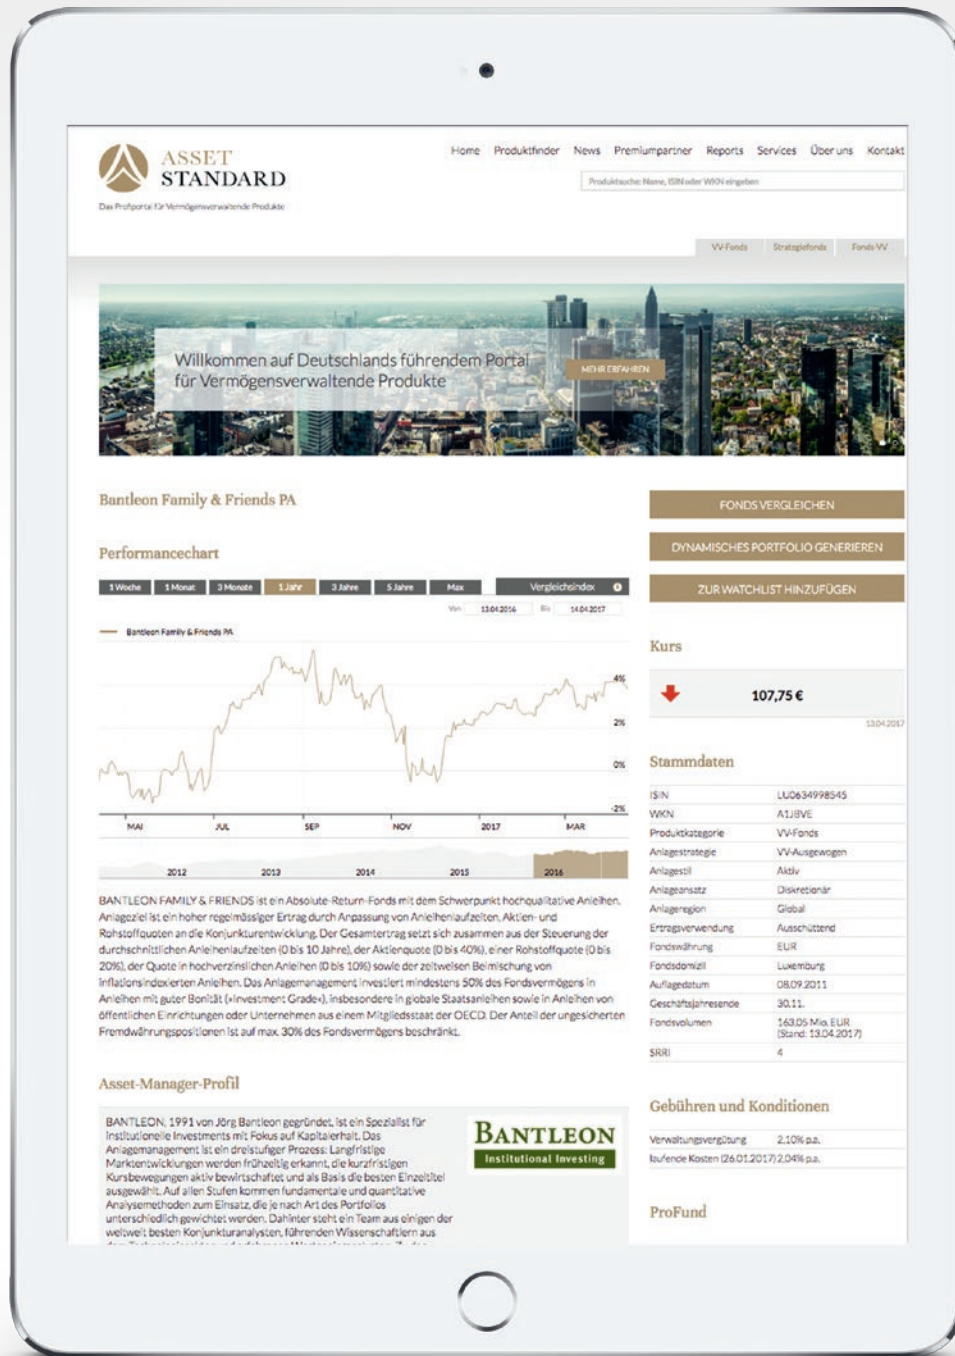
ASSET STANDARD

Das Profiportal für Vermögensverwaltende Produkte

Home Produktfinder News Premiumpartner Reports Services Über uns Kontakt

Produktsuche: Name, ISIN oder WKN eingeben

VV-Fonds Strategiefonds Fonds-VV

Willkommen auf Deutschlands führendem Portal für Vermögensverwaltende Produkte

MEHR ERFAHREN

Bantleon Family & Friends PA

Performancechart

1 Woche 1 Monat 3 Monate 1 Jahr 3 Jahre 5 Jahre Max Vergleichsindex

Von 13.04.2016 Bis 14.04.2017

Bantleon Family & Friends PA

4%
2%
0%
-2%

MAI JUL SEP NOV 2017 MAR

2012 2013 2014 2015 2016

BANTLEON FAMILY & FRIENDS ist ein Absolute-Return-Fonds mit dem Schwerpunkt hochqualitative Anleihen. Anlageziel ist ein hoher regelmässiger Ertrag durch Anpassung von Anleihenlaufzeiten, Aktien- und Rohstoffquoten an die Konjunkturentwicklung. Der Gesamtertrag setzt sich zusammen aus der Steuerung der durchschnittlichen Anleihenlaufzeiten (0 bis 10 Jahre), der Aktienquote (0 bis 40%), einer Rohstoffquote (0 bis 20%), der Quote in hochverzinslichen Anleihen (0 bis 10%) sowie der zeitweisen Beimischung von inflationsindexierten Anleihen. Das Anlagemanagement investiert mindestens 50% des Fondsvermögens in Anleihen mit guter Bonität («Investment Grade»), insbesondere in globale Staatsanleihen sowie in Anleihen von öffentlichen Einrichtungen oder Unternehmen aus einem Mitgliedsstaat der OECD. Der Anteil der ungesicherten Fremdwährungspositionen ist auf max. 30% des Fondsvermögens beschränkt.

Asset-Manager-Profil

BANTLEON, 1991 von Jörg Bantleon gegründet, ist ein Spezialist für institutionelle Investments mit Fokus auf Kapitalerhalt. Das Anlagemanagement ist ein dreistufiger Prozess: Langfristige Marktentwicklungen werden frühzeitig erkannt, die kurzfristigen Kursbewegungen aktiv bewirtschaftet und als Basis die besten Einzeltitel ausgewählt. Auf allen Stufen kommen fundamentale und quantitative Analysemethoden zum Einsatz, die je nach Art des Portfolios unterschiedlich gewichtet werden. Dahinter steht ein Team aus einigen der weltweit besten Konjunkturanalysten, führenden Wissenschaftlern aus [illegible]

BANTLEON
Institutional Investing

FONDS VERGLEICHEN
DYNAMISCHES PORTFOLIO GENERIEREN
ZUR WATCHLIST HINZUFÜGEN

Kurs

107,75 €

13.04.2017

Stammdaten

| | |
|---|---|
| ISIN | LU0634998545 |
| WKN | A1J8VE |
| Produktkategorie | VV-Fonds |
| Anlagestrategie | VV-Ausgewogen |
| Anlagestil | Aktiv |
| Anlageansatz | Diskretionär |
| Anlageregion | Global |
| Ertragsverwendung | Ausschüttend |
| Fondswährung | EUR |
| Fondsdomizil | Luxemburg |
| Auflagedatum | 08.09.2011 |
| Geschäftsjahresende | 30.11. |
| Fondsvolumen | 163,05 Mio. EUR (Stand: 13.04.2017) |
| SRRI | 4 |

Gebühren und Konditionen

| | |
|---|---|
| Verwaltungsvergütung | 2,10% p.a. |
| laufende Kosten (26.01.2017) | 2,04% p.a. |

ProFund